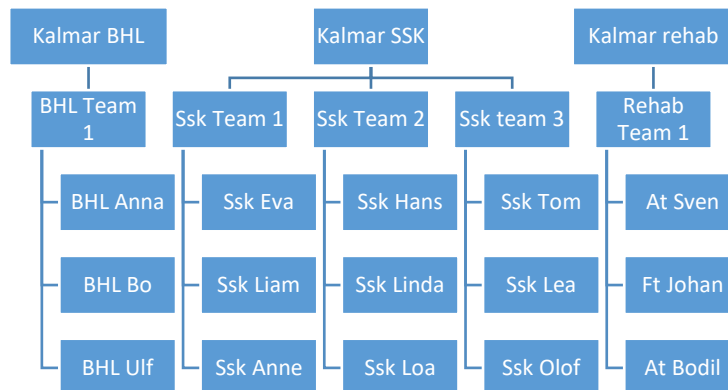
Kalmar BHL

BHL Team 1

BHL Anna

BHL Bo

BHL Ulf

Kalmar SSK

Ssk Team 1

Ssk Eva

Ssk Liam

Ssk Anne

Ssk Team 2

Ssk Hans

Ssk Linda

Ssk Loa

Ssk team 3

Ssk Tom

Ssk Lea

Ssk Olof

Kalmar rehab

Rehab Team 1

At Sven

Ft Johan

At Bodil